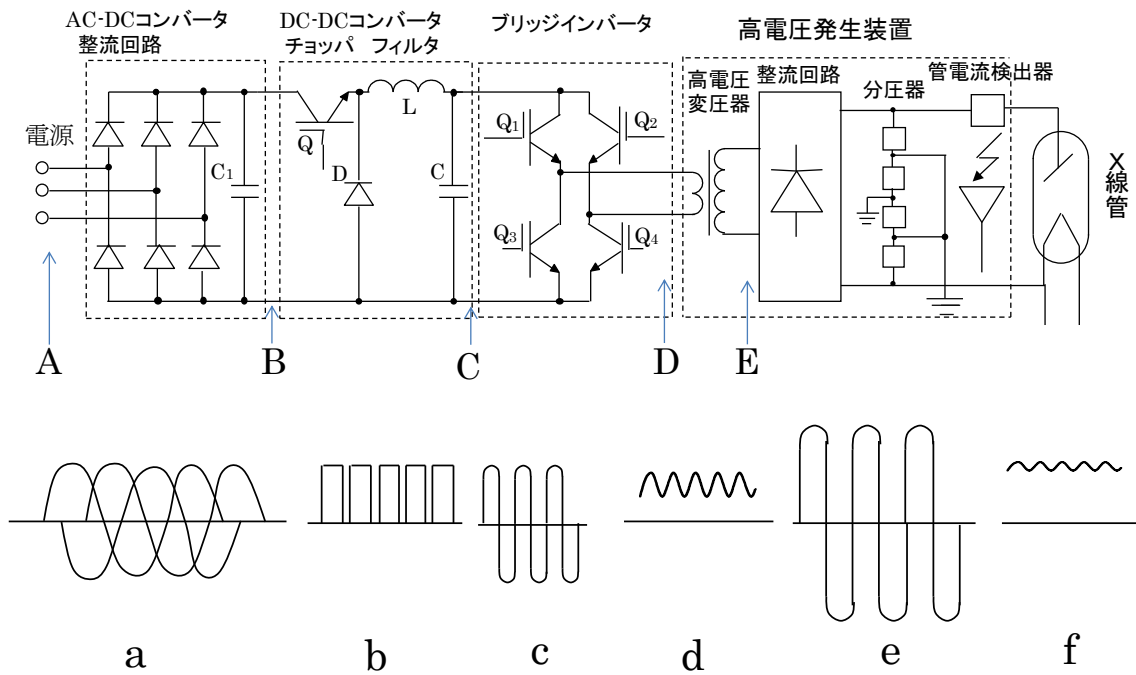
AC-DCコンバータ
整流回路

DC-DCコンバータ
チョッパ　フィルタ

ブリッジインバータ

高電圧発生装置

高電圧変圧器

整流回路

分圧器

管電流検出器

電源

$C_1$

Q

D

L

C

$Q_1$

$Q_2$

$Q_3$

$Q_4$

X線管

A

B

C

D

E

a

b

c

d

e

f